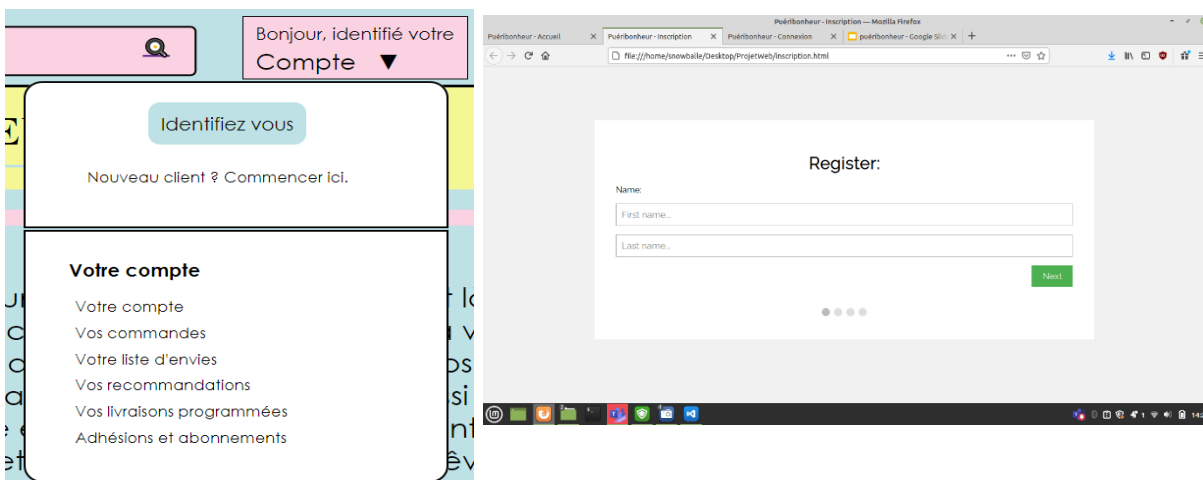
Bonjour, identifié votre Compte ▼

Identifiez vous

Nouveau client ? Commencer ici.

Votre compte

Votre compte
Vos commandes
Votre liste d'envies
Vos recommandations
Vos livraisons programmées
Adhésions et abonnements

Puéribonheur - Inscription — Mozilla Firefox

Puéribonheur - Accueil
Puéribonheur - Inscription
Puéribonheur - Connexion
puéribonheur - Google Sli

file:///home/snowballe/Desktop/ProjetWeb/inscription.html

Register:

Name:

First name...

Last name...

Next

14: